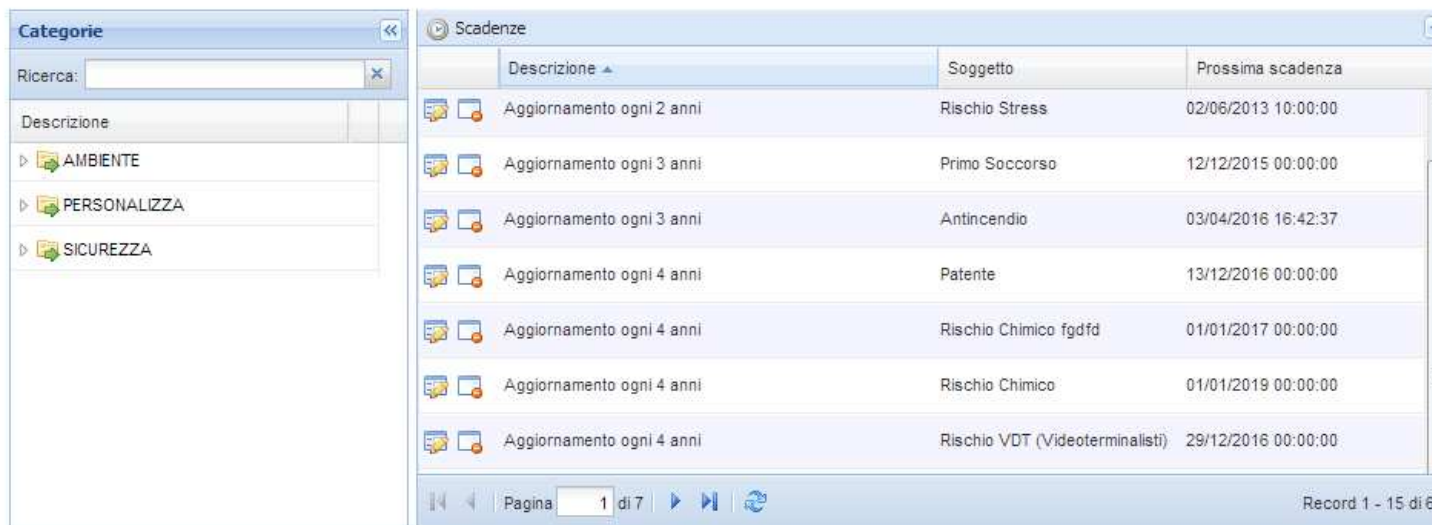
Categorie

Ricerca:

Descrizione

AMBIENTE

PERSONALIZZA

SICUREZZA

Scadenze

| Descrizione | Soggetto | Prossima scadenza |
|---|---|---|
| Aggiornamento ogni 2 anni | Rischio Stress | 02/06/2013 10:00:00 |
| Aggiornamento ogni 3 anni | Primo Soccorso | 12/12/2015 00:00:00 |
| Aggiornamento ogni 3 anni | Antincendio | 03/04/2016 16:42:37 |
| Aggiornamento ogni 4 anni | Patente | 13/12/2016 00:00:00 |
| Aggiornamento ogni 4 anni | Rischio Chimico fgdfd | 01/01/2017 00:00:00 |
| Aggiornamento ogni 4 anni | Rischio Chimico | 01/01/2019 00:00:00 |
| Aggiornamento ogni 4 anni | Rischio VDT (Videoterminalisti) | 29/12/2016 00:00:00 |

Pagina 1 di 7

Record 1 - 15 di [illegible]